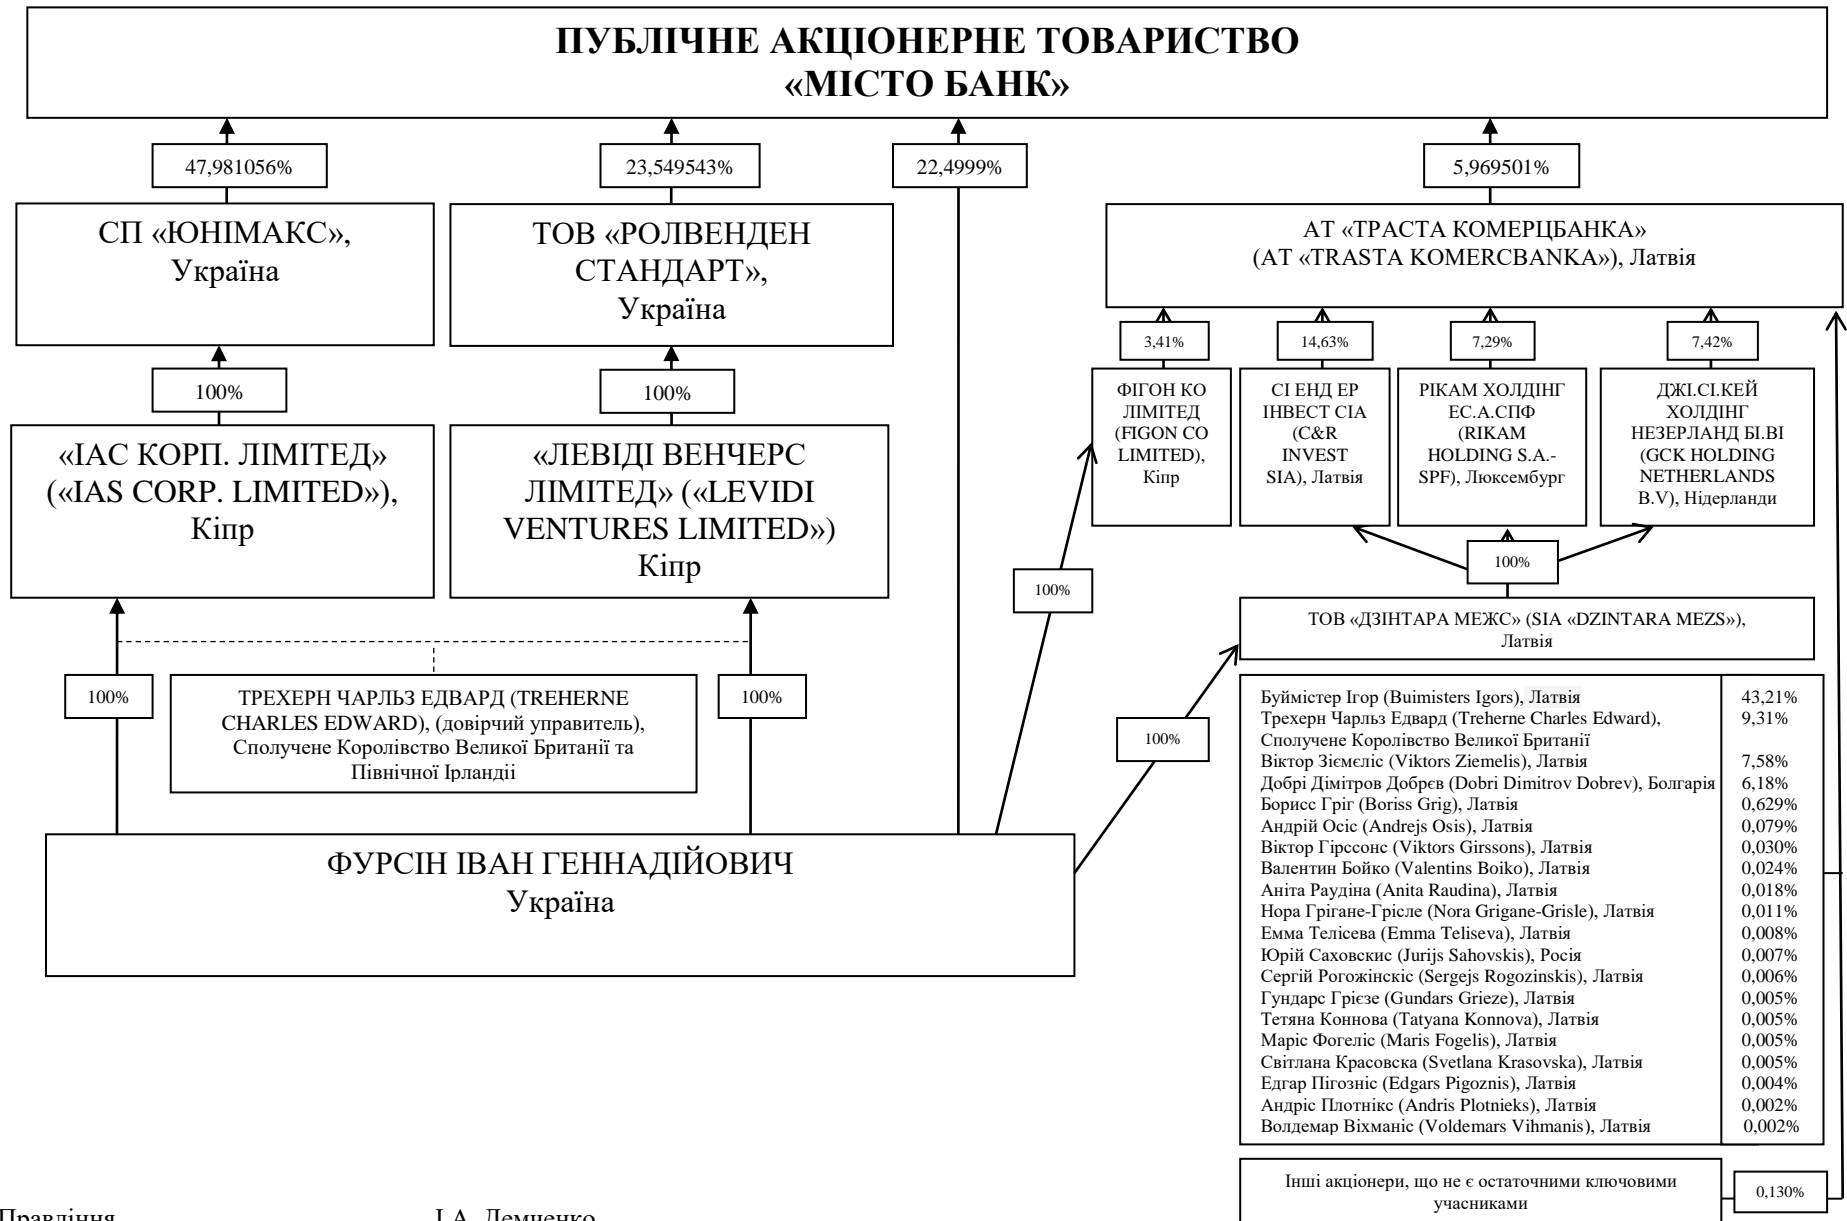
ПУБЛІЧНЕ АКЦІОНЕРНЕ ТОВАРИСТВО
«МІСТО БАНК»

47,981056%

23,549543%

22,4999%

5,969501%

СП «ЮНІМАКС», Україна

ТОВ «РОЛВЕНДЕН СТАНДАРТ», Україна

АТ «ТРАСТА КОМЕРЦБАНКА» (АТ «TRASTA KOMERCBANKA»), Латвія

100%

100%

3,41%

14,63%

7,29%

7,42%

«ІАС КОРП. ЛІМІТЕД» («IAS CORP. LIMITED»), Кіпр

«ЛЕВІДІ ВЕНЧЕРС ЛІМІТЕД» («LEVIDI VENTURES LIMITED») Кіпр

ФІГОН КО ЛІМІТЕД (FIGON CO LIMITED), Кіпр

СІ ЕНД ЕР ІНВЕСТ СІА (C&R INVEST SIA), Латвія

РІКАМ ХОЛДІНГ ЕС.А.СПФ (RIKAM HOLDING S.A.-SPF), Люксембург

ДЖІ.СІ.КЕЙ ХОЛДІНГ НЕЗЕРЛАНД БІ.ВІ (GCK HOLDING NETHERLANDS B.V), Нідерланди

100%

100%

ТОВ «ДЗІНТАРА МЕЖС» (SIA «DZINTARA MEZS»), Латвія

100%

ТРЕХЕРН ЧАРЛЬЗ ЕДВАРД (TREHERNE CHARLES EDWARD), (довірчий управитель), Сполучене Королівство Великої Британії та Північної Ірландії

100%

100%

| Буймістер Ігор (Buimisters Igors), Латвія | 43,21% |
|---|---|
| Трехерн Чарльз Едвард (Treherne Charles Edward), Сполучене Королівство Великої Британії | 9,31% |
| Віктор Зіємєліс (Viktors Ziemelis), Латвія | 7,58% |
| Добрі Дімітров Добрєв (Dobri Dimitrov Dobrev), Болгарія | 6,18% |
| Борисс Гріг (Boriss Grig), Латвія | 0,629% |
| Андрій Осіс (Andrejs Osis), Латвія | 0,079% |
| Віктор Гірссонс (Viktors Girssons), Латвія | 0,030% |
| Валентин Бойко (Valentins Boiko), Латвія | 0,024% |
| Аніта Раудіна (Anita Raudina), Латвія | 0,018% |
| Нора Грігане-Грісле (Nora Grigane-Grisle), Латвія | 0,011% |
| Емма Телісева (Emma Teliseva), Латвія | 0,008% |
| Юрій Саховскис (Jurijs Sahovskis), Росія | 0,007% |
| Сергій Рогожінскіс (Sergejs Rogozinskis), Латвія | 0,006% |
| Гундарс Грієзе (Gundars Grieze), Латвія | 0,005% |
| Тетяна Коннова (Tatyana Konnova), Латвія | 0,005% |
| Маріс Фогеліс (Maris Fogelis), Латвія | 0,005% |
| Світлана Красовска (Svetlana Krasovska), Латвія | 0,005% |
| Едгар Пігозніс (Edgars Pigoznis), Латвія | 0,004% |
| Андріс Плотнікс (Andris Plotnieks), Латвія | 0,002% |
| Волдемар Віхманіс (Voldemars Vihmanis), Латвія | 0,002% |

ФУРСІН ІВАН ГЕННАДІЙОВИЧ Україна

Інші акціонери, що не є остаточними ключовими учасниками

0,130%

Правління

І.А. Демченко